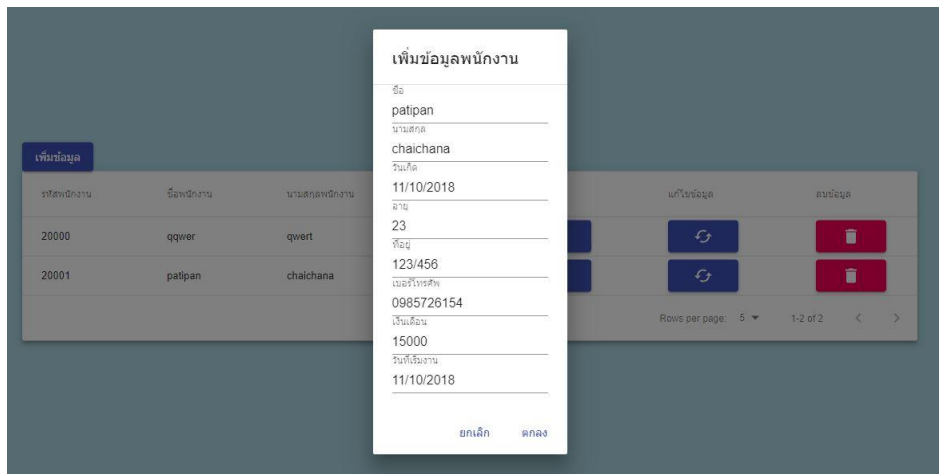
เพิ่มข้อมูล

| รหัสพนักงาน | ชื่อพนักงาน | นามสกุลพนักงาน | | แก้ไขข้อมูล | ลบข้อมูล |
|---|---|---|---|---|---|
| 20000 | qqwer | qwert | | | |
| 20001 | patipan | chaichana | | | |

Rows per page: 5
1-2 of 2

เพิ่มข้อมูลพนักงาน

ชื่อ
patipan

นามสกุล
chaichana

วันเกิด
11/10/2018

อายุ
23

ที่อยู่
123/456

เบอร์โทรศัพ
0985726154

เงินเดือน
15000

วันที่เริ่มงาน
11/10/2018

ยกเลิก
ตกลง